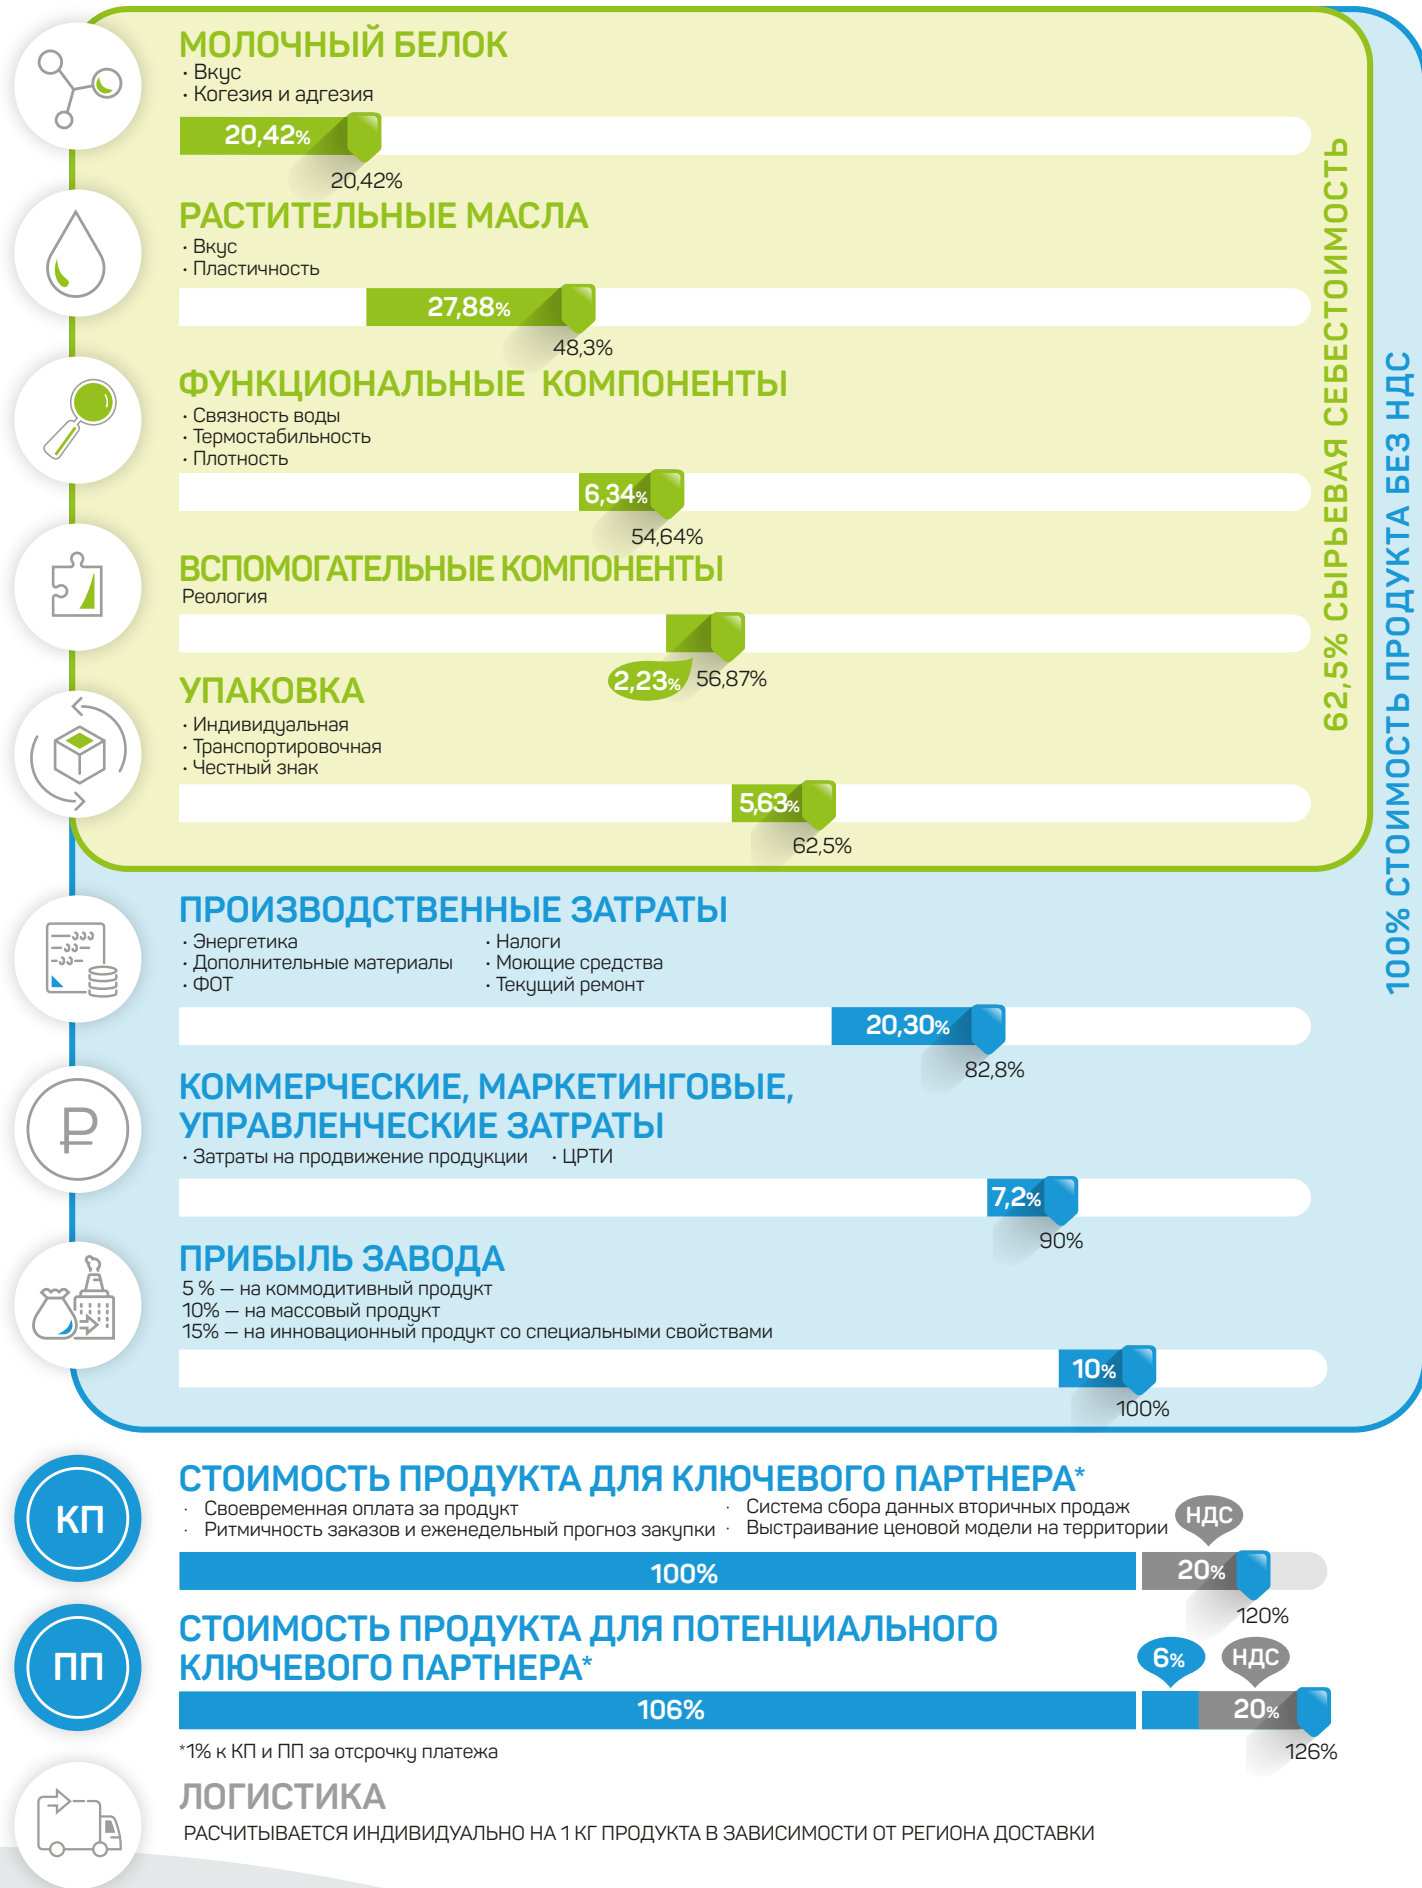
МОЛОЧНЫЙ БЕЛОК
• Вкус
• Когезия и адгезия

20,42%
20,42%

РАСТИТЕЛЬНЫЕ МАСЛА
• Вкус
• Пластичность

27,88%
48,3%

ФУНКЦИОНАЛЬНЫЕ КОМПОНЕНТЫ
• Связность воды
• Термостабильность
• Плотность

6,34%
54,64%

ВСПОМОГАТЕЛЬНЫЕ КОМПОНЕНТЫ
Реология

2,23% 56,87%

УПАКОВКА
• Индивидуальная
• Транспортировочная
• Честный знак

5,63%
62,5%

62,5% СЫРЬЕВАЯ СЕБЕСТОИМОСТЬ

100% СТОИМОСТЬ ПРОДУКТА БЕЗ НДС

ПРОИЗВОДСТВЕННЫЕ ЗАТРАТЫ
• Энергетика
• Дополнительные материалы
• ФОТ
• Налоги
• Моющие средства
• Текущий ремонт

20,30%
82,8%

КОММЕРЧЕСКИЕ, МАРКЕТИНГОВЫЕ, УПРАВЛЕНЧЕСКИЕ ЗАТРАТЫ
• Затраты на продвижение продукции • ЦРТИ

7,2%
90%

ПРИБЫЛЬ ЗАВОДА
5 % — на коммодитивный продукт
10% — на массовый продукт
15% — на инновационный продукт со специальными свойствами

10%
100%

КП
СТОИМОСТЬ ПРОДУКТА ДЛЯ КЛЮЧЕВОГО ПАРТНЕРА*
· Своевременная оплата за продукт
· Ритмичность заказов и еженедельный прогноз закупки
· Система сбора данных вторичных продаж
· Выстраивание ценовой модели на территории

НДС
100%
20%
120%

ПП
СТОИМОСТЬ ПРОДУКТА ДЛЯ ПОТЕНЦИАЛЬНОГО КЛЮЧЕВОГО ПАРТНЕРА*

6%
НДС
106%
20%
126%

*1% к КП и ПП за отсрочку платежа

ЛОГИСТИКА
РАСЧИТЫВАЕТСЯ ИНДИВИДУАЛЬНО НА 1 КГ ПРОДУКТА В ЗАВИСИМОСТИ ОТ РЕГИОНА ДОСТАВКИ